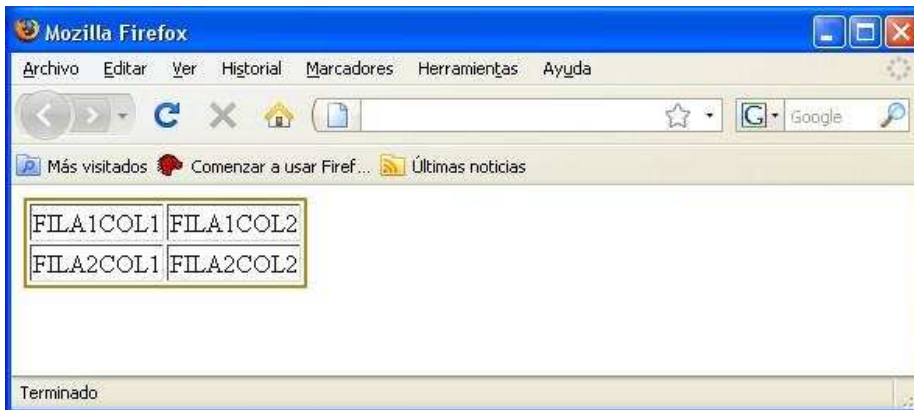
Mozilla Firefox

Archivo Editar Ver Historial Marcadores Herramientas Ayuda

Google

Más visitados Comenzar a usar Siref... Últimas noticias

| FILA1COL1 | FILA1COL2 |
|---|---|
| FILA2COL1 | FILA2COL2 |

Terminado